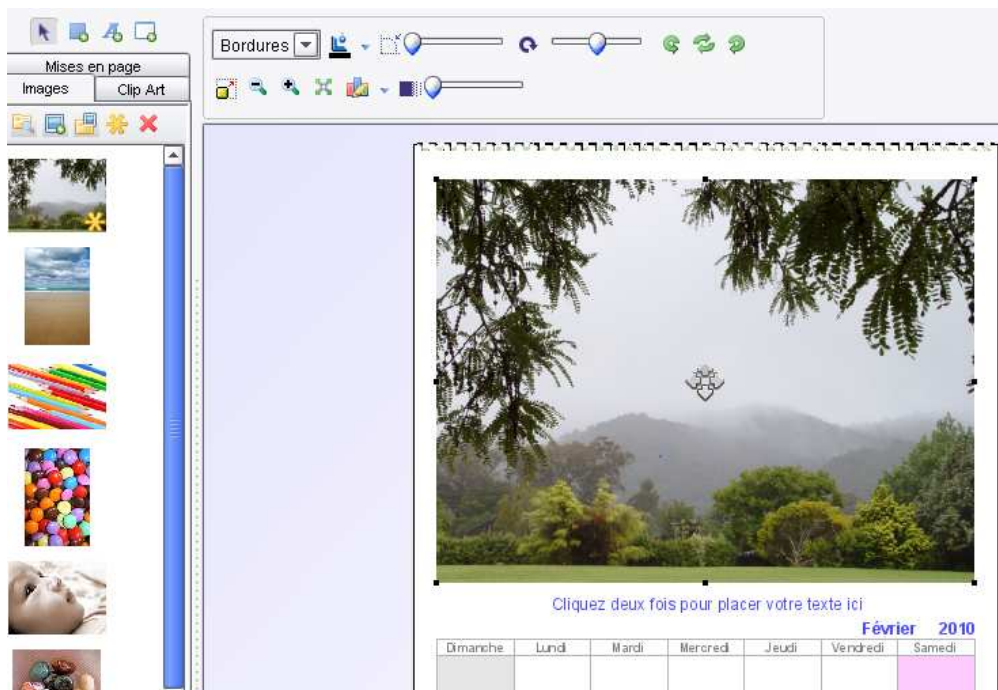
Mises en page

Images

Clip Art

Bordures

Cliquez deux fois pour placer votre texte ici

Février 2010

| Dimanche | Lundi | Mardi | Mercredi | Jeudi | Vendredi | Samedi |
|---|---|---|---|---|---|---|